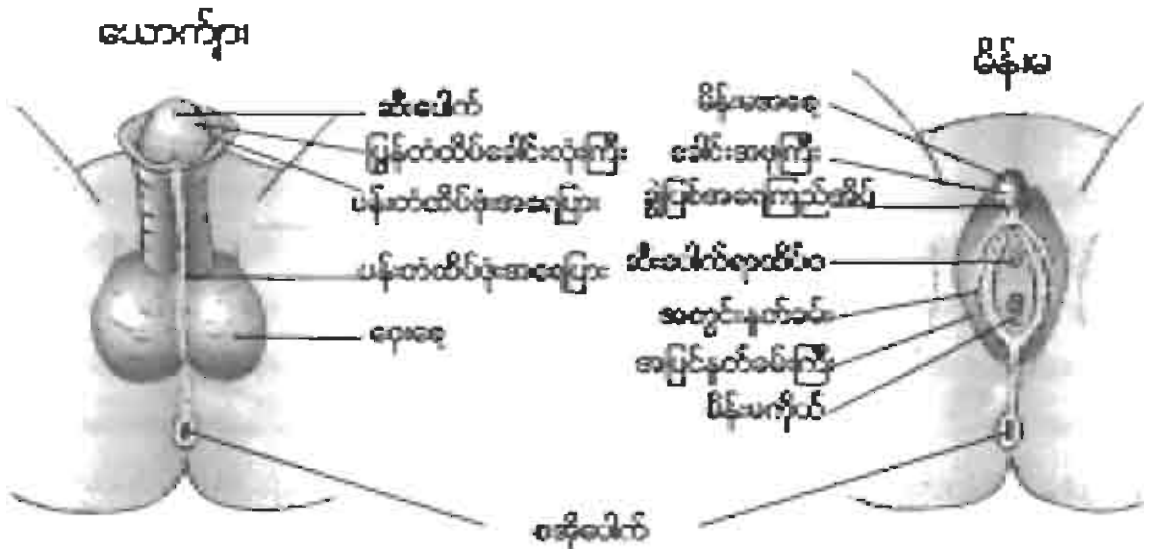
ယောကျ်ား

မိန်းမ

ဆီးပေါက်

မြွေနှင်တံထိပ်ဖုံးအရေ

ပန်းတံထိပ်ဖုံးအရေပြား

ပန်းတံထိပ်ဖုံးအရေပြား

ဝှေးစေ့

မိန်းမအစေ့

ခေါင်းအမွေးကြီး

အမြဲပြောကြားသည်အပိုင်း

ဆီးပေါက်ရောထိပ်ဝ

အတွင်းနှုတ်ခမ်း

အပြင်နှုတ်ခမ်းကြီး

မိန်းမကိုယ်

စအိုပေါက်